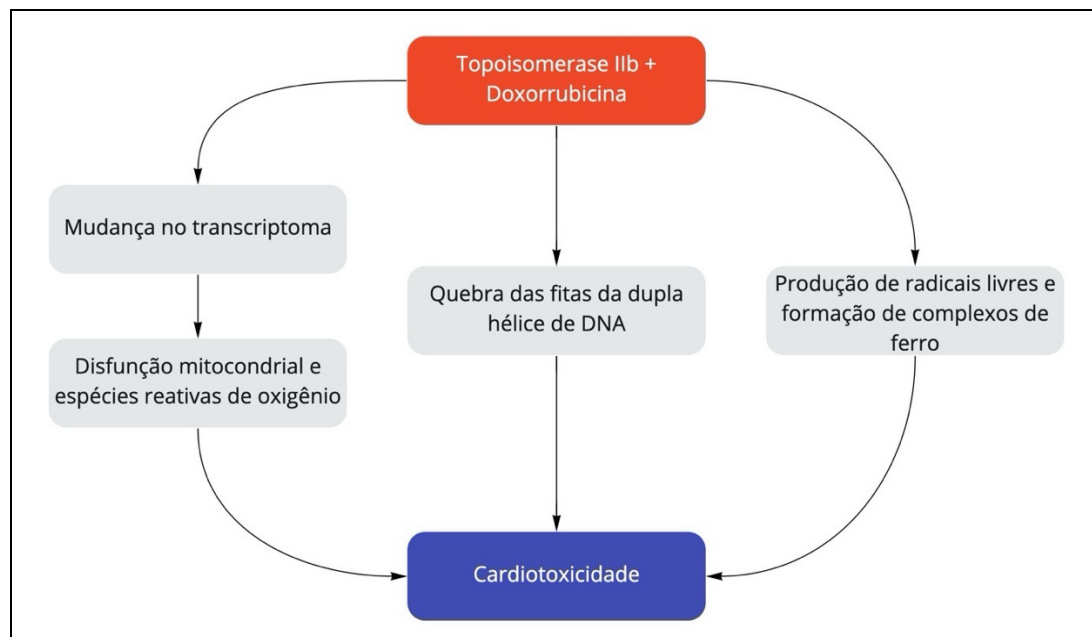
Topoisomerase IIb + Doxorrubicina

Mudança no transcriptoma

Disfunção mitocondrial e espécies reativas de oxigênio

Quebra das fitas da dupla hélice de DNA

Produção de radicais livres e formação de complexos de ferro

Cardiotoxicidade